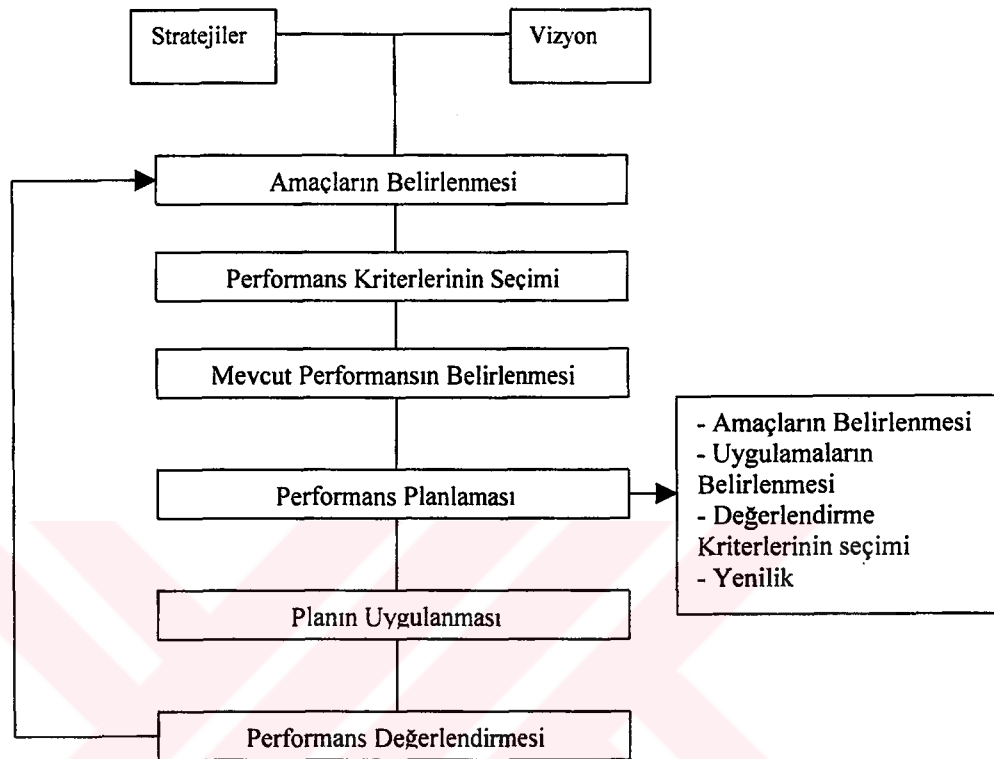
Stratejiler

Vizyon

Amaçların Belirlenmesi

Performans Kriterlerinin Seçimi

Mevcut Performansın Belirlenmesi

Performans Planlaması

- Amaçların Belirlenmesi
- Uygulamaların Belirlenmesi
- Değerlendirme Kriterlerinin seçimi
- Yenilik

Planın Uygulanması

Performans Değerlendirmesi